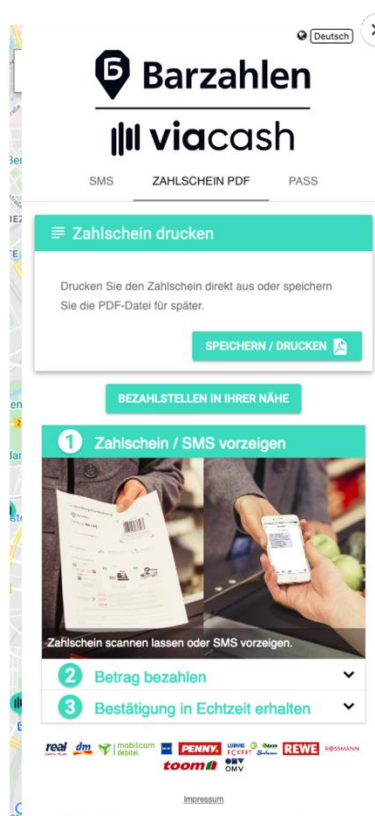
Deutsch

Barzahlen

viacash

SMS
ZAHLSCHEIN PDF
PASS

Zahlschein drucken

Drucken Sie den Zahlschein direkt aus oder speichern Sie die PDF-Datei für später.

SPEICHERN / DRUCKEN

BEZAHLSTELLEN IN IHRER NÄHE

1 Zahlschein / SMS vorzeigen

Zahlschein scannen lassen oder SMS vorzeigen.

2 Betrag bezahlen

3 Bestätigung in Echtzeit erhalten

real dm mobilcom debitel PENNY toom REWE ROSSMANN OMV

Impressum